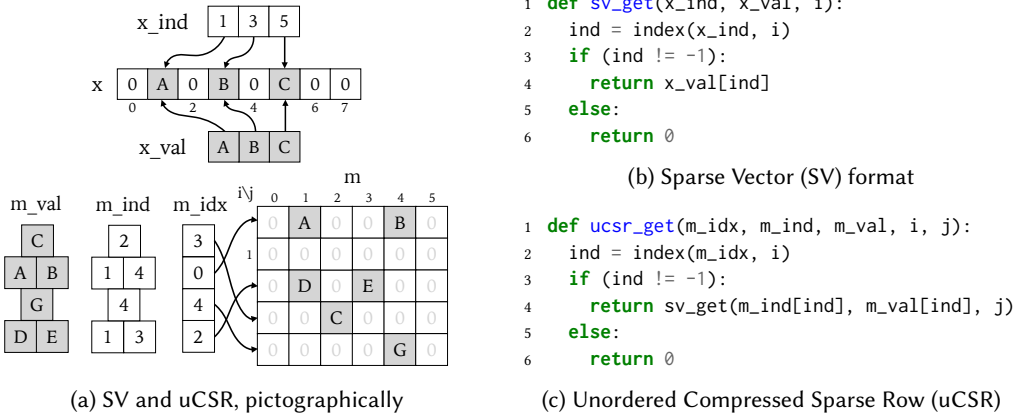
x_ind | 1 | 3 | 5 |

x | 0 | A | 0 | B | 0 | C | 0 | 0 |
0 2 4 6 7

x_val | A | B | C |

m_val

| C |
| A | B |
| G |
| D | E |

m_ind

| 2 |
| 1 | 4 |
| 4 |
| 1 | 3 |

m_idx

| 3 |
| 0 |
| 4 |
| 2 |

m

| i\j | 0 | 1 | 2 | 3 | 4 | 5 |
|---|---|---|---|---|---|---|
| 0 | 0 | A | 0 | 0 | B | 0 |
| 1 | 0 | 0 | 0 | 0 | 0 | 0 |
| | 0 | D | 0 | E | 0 | 0 |
| | 0 | 0 | C | 0 | 0 | 0 |
| | 0 | 0 | 0 | 0 | G | 0 |

(a) SV and uCSR, pictographically

1 def sv_get(x_ind, x_val, i):
2 ind = index(x_ind, i)
3 if (ind != -1):
4 return x_val[ind]
5 else:
6 return 0

(b) Sparse Vector (SV) format

1 def ucsr_get(m_idx, m_ind, m_val, i, j):
2 ind = index(m_idx, i)
3 if (ind != -1):
4 return sv_get(m_ind[ind], m_val[ind], j)
5 else:
6 return 0

(c) Unordered Compressed Sparse Row (uCSR)